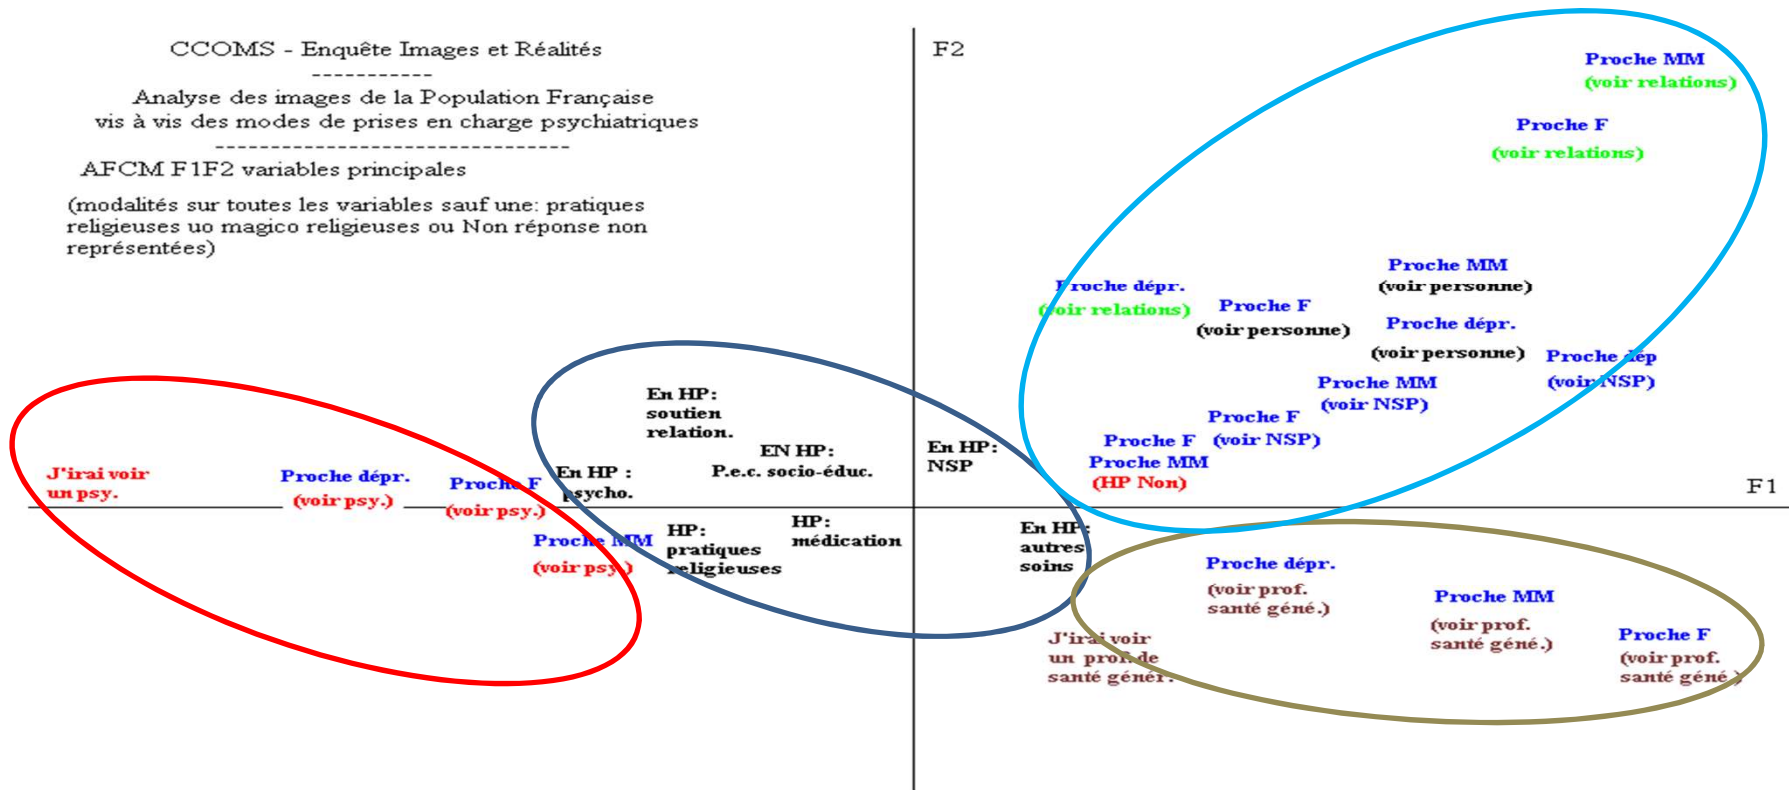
CCOMS - Enquête Images et Réalités
-----------
Analyse des images de la Population Française
vis à vis des modes de prises en charge psychiatriques
--------------------------------
AFCM F1F2 variables principales

(modalités sur toutes les variables sauf une: pratiques religieuses uo magico religieuses ou Non réponse non représentées)

F2

Proche MM
(voir relations)

Proche F
(voir relations)

Proche MM
(voir personne)

Proche dépr.
(voir relations)

Proche F
(voir personne)

Proche dépr.
(voir personne)

Proche dep
(voir NSP)

Proche MM
(voir NSP)

Proche F
(voir NSP)

Proche F

Proche MM
(HP Non)

En HP:
soutien
relation.

EN HP:
P.e.c. socio-éduc.

En HP:
NSP

J'irai voir
un psy.

Proche dépr.
(voir psy.)

Proche F
(voir psy.)

En HP :
psycho.

F1

Proche MM
(voir psy.)

HP:
pratiques
religieuses

HP:
médication

En HP:
autres
soins

Proche dépr.
(voir prof.
santé géné.)

Proche MM
(voir prof.
santé géné.)

Proche F
(voir prof.
santé géné.)

J'irai voir
un prof. de
santé génér.